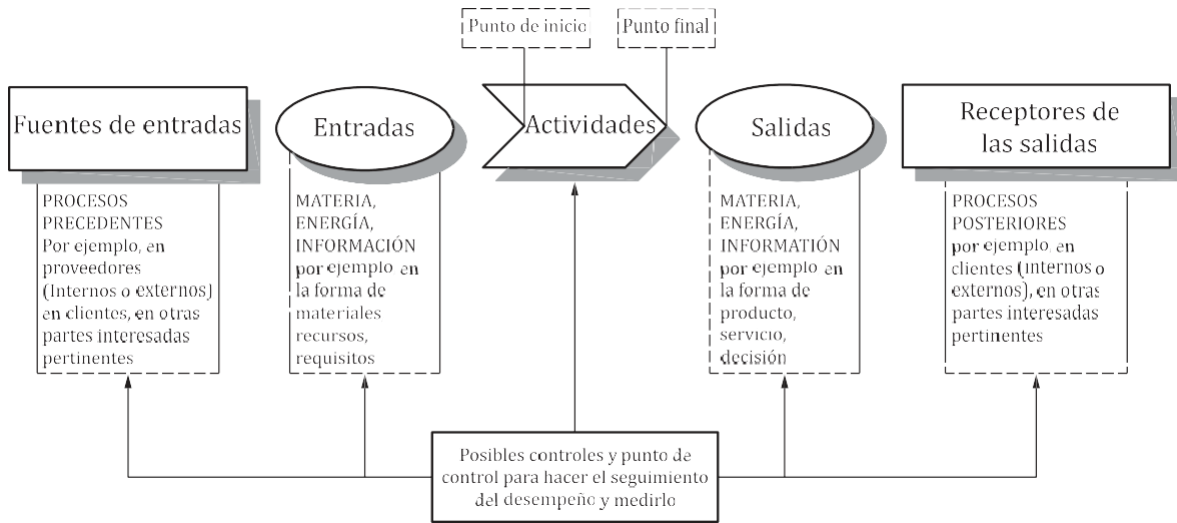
Punto de inicio

Punto final

Fuentes de entradas

Entradas

Actividades

Salidas

Receptores de las salidas

PROCESOS PRECEDENTES Por ejemplo, en proveedores (Internos o externos) en clientes, en otras partes interesadas pertinentes

MATERIA, ENERGÍA, INFORMACIÓN por ejemplo en la forma de materiales recursos, requisitos

MATERIA, ENERGÍA, INFORMATIÓN por ejemplo en la forma de producto, servicio, decisión

PROCESOS POSTERIORES por ejemplo en clientes (internos o externos), en otras partes interesadas pertinentes

Posibles controles y punto de control para hacer el seguimiento del desempeño y medirlo